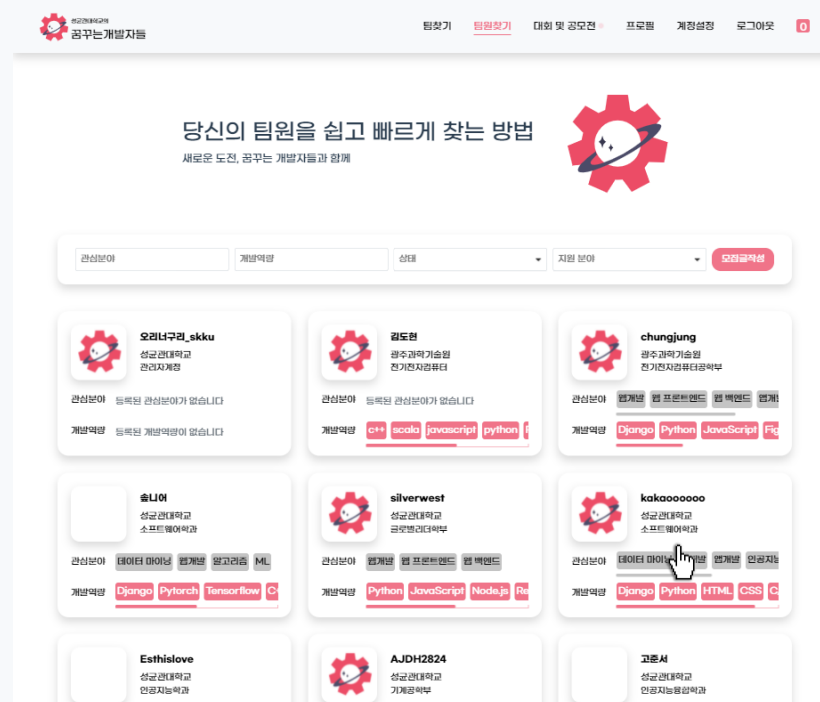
성균관대학교의
꿈꾸는개발자들

팀찾기 팀원찾기 대회 및 공모전 프로필 계정설정 로그아웃 0

당신의 팀원을 쉽고 빠르게 찾는 방법
새로운 도전, 꿈꾸는 개발자들과 함께

관심분야
개발역량
상태
지원 분야
모집글작성

오리너구리_skku
성균관대학교
관리자계정
관심분야 등록된 관심분야가 없습니다
개발역량 등록된 개발역량이 없습니다

김도현
광주과학기술원
전기전자컴퓨터
관심분야 등록된 관심분야가 없습니다
개발역량 c++ scala javascript python

chungjung
광주과학기술원
전기전자컴퓨터공학부
관심분야 웹개발 웹 프론트엔드 웹 백엔드 웹개
개발역량 Django Python JavaScript Fig

송니어
성균관대학교
소프트웨어학과
관심분야 데이터 마이닝 웹개발 알고리즘 ML
개발역량 Django Pytorch Tensorflow C

silverwest
성균관대학교
글로벌경제학부
관심분야 웹개발 웹 프론트엔드 웹 백엔드
개발역량 Python JavaScript Node.js Re

kakaoooooo
성균관대학교
소프트웨어학과
관심분야 데이터 마이닝 웹개발 웹개발 인공지능
개발역량 Django Python HTML CSS C

Esthislove
성균관대학교
인공지능학과

AJDH2824
성균관대학교
기계공학부

고준서
성균관대학교
인공지능융합학과